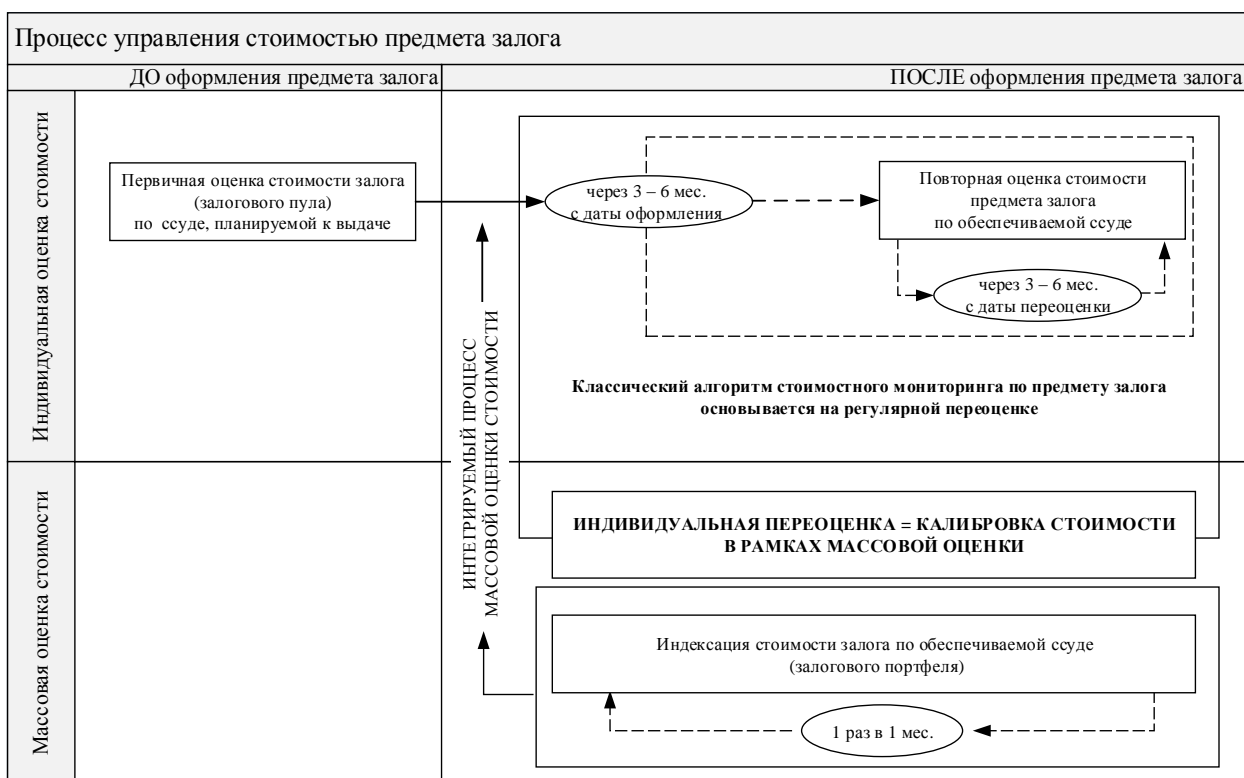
Процесс управления стоимостью предмета залога

ДО оформления предмета залога

ПОСЛЕ оформления предмета залога

Индивидуальная оценка стоимости

Первичная оценка стоимости залога (залогового пула) по ссуде, планируемой к выдаче

через 3 – 6 мес. с даты оформления

Повторная оценка стоимости предмета залога по обеспечиваемой ссуде

через 3 – 6 мес. с даты переоценки

Классический алгоритм стоимостного мониторинга по предмету залога основывается на регулярной переоценке

ИНТЕГРИРУЕМЫЙ ПРОЦЕСС МАССОВОЙ ОЦЕНКИ СТОИМОСТИ

Массовая оценка стоимости

ИНДИВИДУАЛЬНАЯ ПЕРЕОЦЕНКА = КАЛИБРОВКА СТОИМОСТИ В РАМКАХ МАССОВОЙ ОЦЕНКИ

Индексация стоимости залога по обеспечиваемой ссуде (залогового портфеля)

1 раз в 1 мес.